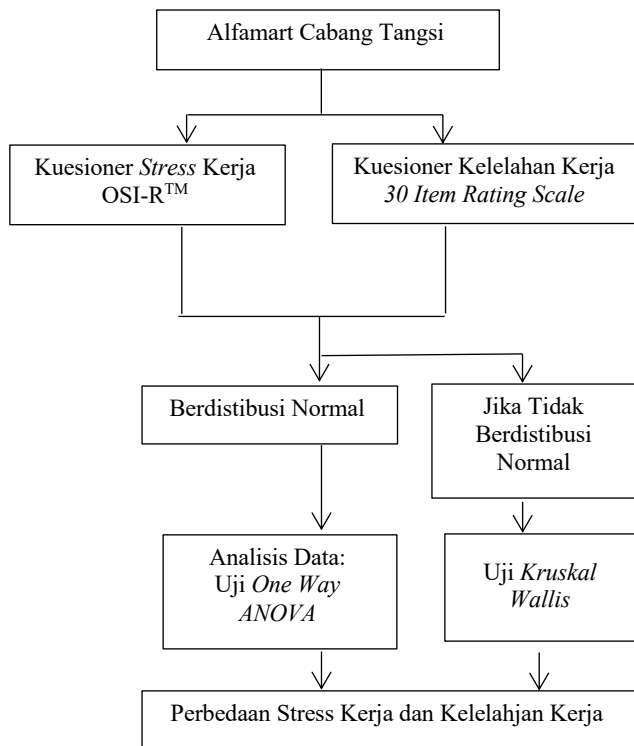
Alfamart Cabang Tangsi

Kuesioner Stress Kerja OSI-R$^{TM}$

Kuesioner Kelelahan Kerja 30 Item Rating Scale

Berdistibusi Normal

Jika Tidak Berdistibusi Normal

Analisis Data: Uji One Way ANOVA

Uji Kruskal Wallis

Perbedaan Stress Kerja dan Kelelahjan Kerja